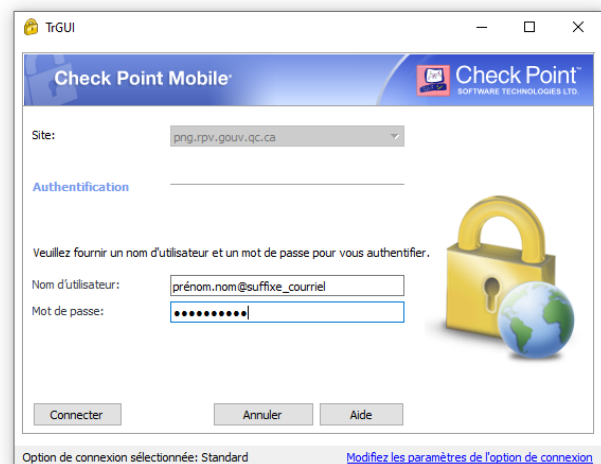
TrGUI

Check Point Mobile

Check Point
SOFTWARE TECHNOLOGIES LTD.

Site:
png.rpv.gouv.qc.ca

Authentification

Veuillez fournir un nom d'utilisateur et un mot de passe pour vous authentifier.

Nom d'utilisateur: prénom.nom@suffixe_courriel

Mot de passe: ●●●●●●●●●●

Connecter
Annuler
Aide

Option de connexion sélectionnée: Standard
Modifiez les paramètres de l'option de connexion